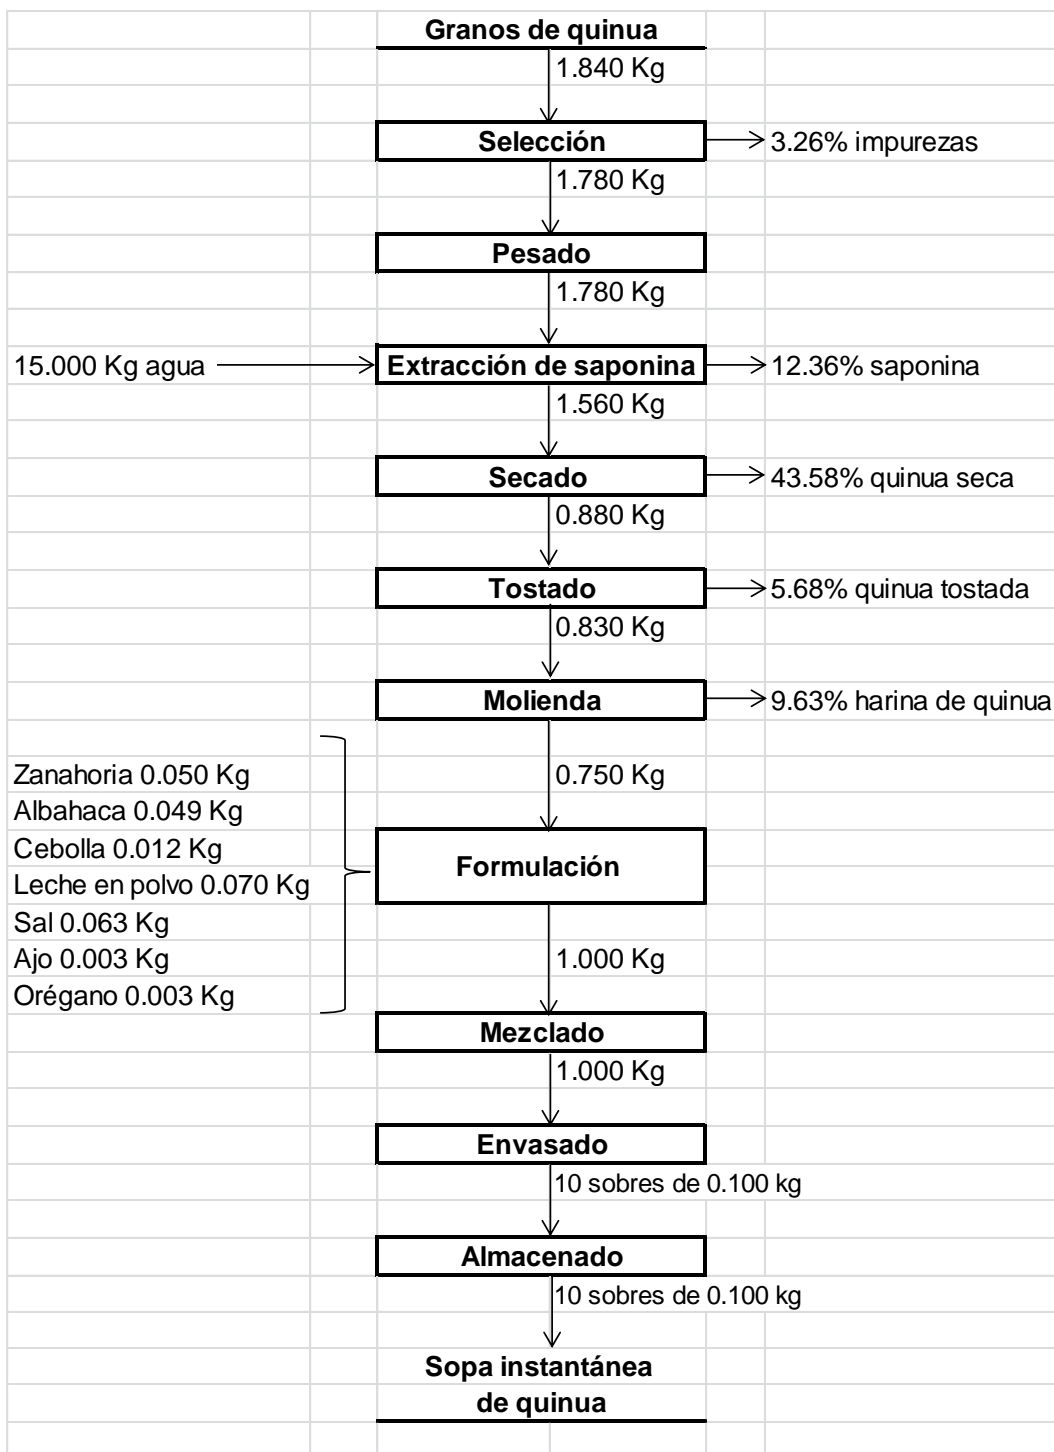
Granos de quinua

1.840 Kg

Selección

3.26% impurezas

1.780 Kg

Pesado

1.780 Kg

15.000 Kg agua

Extracción de saponina

12.36% saponina

1.560 Kg

Secado

43.58% quinua seca

0.880 Kg

Tostado

5.68% quinua tostada

0.830 Kg

Molienda

9.63% harina de quinua

Zanahoria 0.050 Kg
Albahaca 0.049 Kg
Cebolla 0.012 Kg
Leche en polvo 0.070 Kg
Sal 0.063 Kg
Ajo 0.003 Kg
Orégano 0.003 Kg

0.750 Kg

Formulación

1.000 Kg

Mezclado

1.000 Kg

Envasado

10 sobres de 0.100 kg

Almacenado

10 sobres de 0.100 kg

Sopa instantánea de quinua